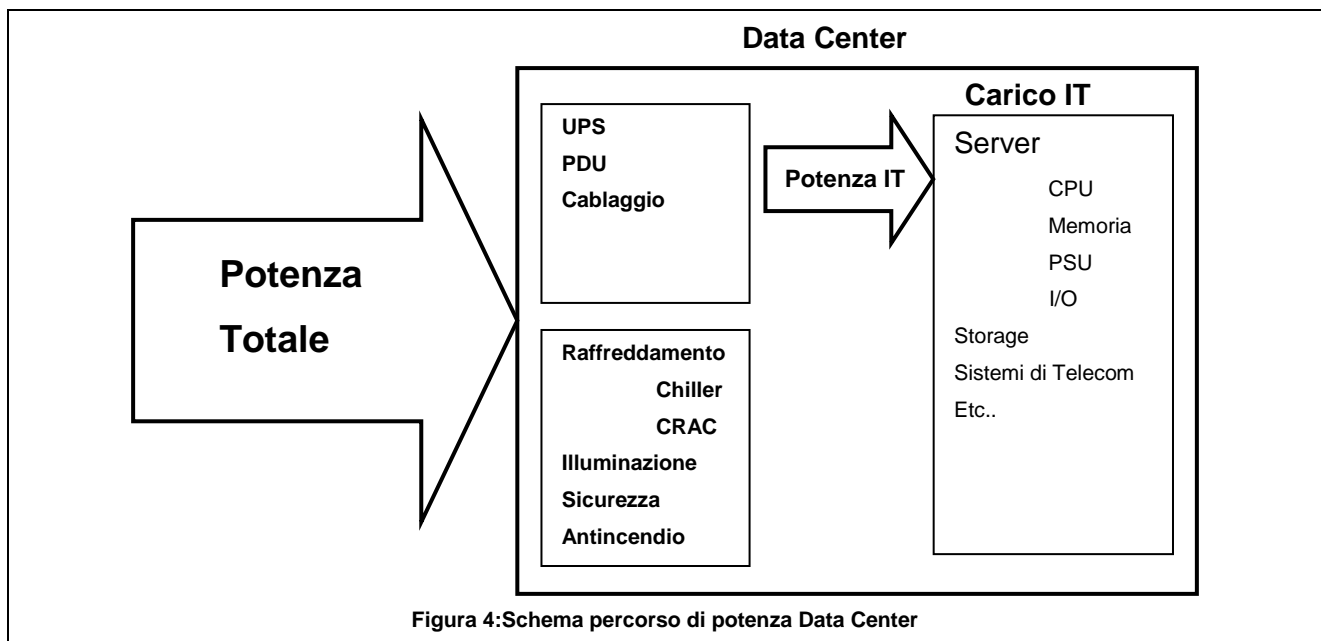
Data Center

Potenza Totale

UPS
PDU
Cablaggio

Raffreddamento
Chiller
CRAC
Illuminazione
Sicurezza
Antincendio

Potenza IT

Carico IT

Server
CPU
Memoria
PSU
I/O
Storage
Sistemi di Telecom
Etc..

Figura 4:Schema percorso di potenza Data Center